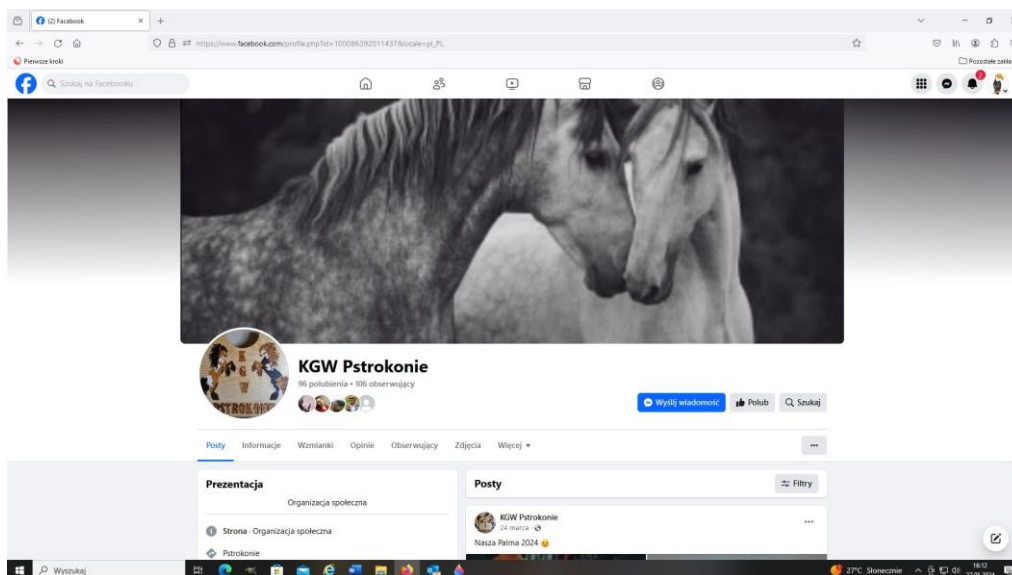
(2) Facebook

https://www.facebook.com/profile.php?id=100086392011437&locale=pl_PL

Pierwsze kroki

Pozostałe zakła

Szukaj na Facebooku

KGW Pstrokonie

96 polubienia • 106 obserwujący

Wyślij wiadomość

Polub

Szukaj

Posty Informacje Wzmianki Opinie Obserwujący Zdjęcia Więcej

...

Prezentacja

Organizacja społeczna

Strona · Organizacja społeczna

Pstrokonie

Posty

Filtry

KGW Pstrokonie

24 marca ·

Nasza Palma 2024

Wyszukaj

27°C Słonecznie

16:12